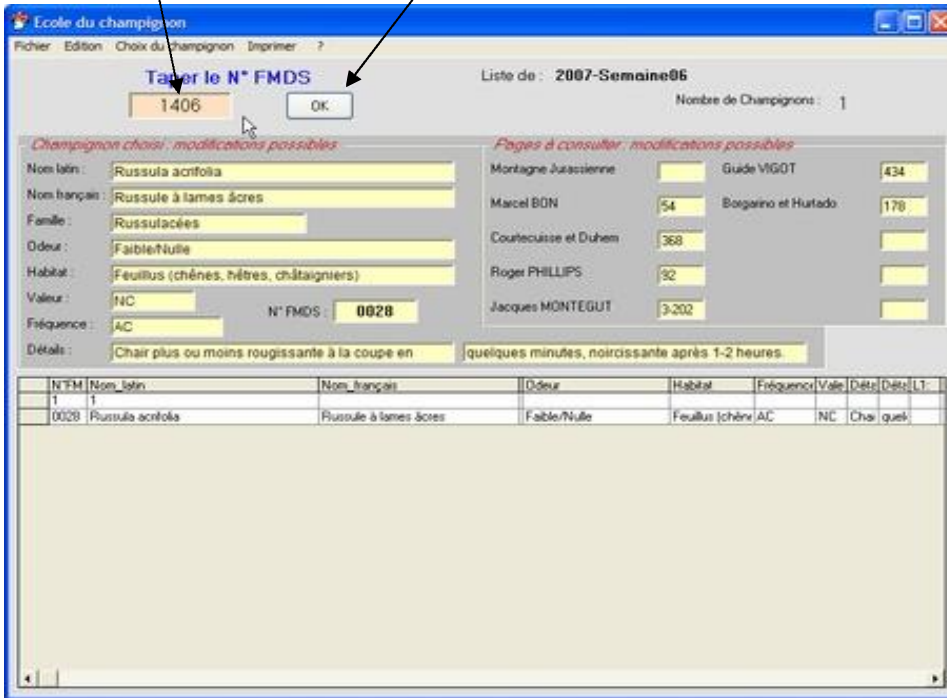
Ecole du champignon

Fichier Edition Choix du champignon Imprimer ?

Taper le N° FMDS
1406
OK

Liste de : 2007-Semaine06
Nombre de Champignons : 1

Champignon choisi : modifications possibles

Nom latin : Russula acrifolia
Nom français : Russule à lames âcres
Famille : Russulacées
Odeur : Faible/Nulle
Habitat : Feuillus (chênes, hêtres, châtaigniers)
Valeur : NC
Fréquence : AC
N° FMDS : 0028
Détails : Chair plus ou moins rougissante à la coupe en quelques minutes, noircissante après 1-2 heures.

Pages à consulter : modifications possibles

Montagne Jurassienne
Marcel BON 54
Courtecuisse et Duhem 368
Roger PHILLIPS 92
Jacques MONTEGUT 3-202
Guide VIGOT 434
Borgarino et Hurtado 178

| N°FM | Nom_latin | Nom_français | Odeur | Habitat | Fréquence | Vale | Déta | Déta | L1: |
|---|---|---|---|---|---|---|---|---|---|
| 1 | 1 | | | | | | | | |
| 0028 | Russula acrifolia | Russule à lames âcres | Faible/Nulle | Feuillus (chêne | AC | NC | Chai | quelc | |